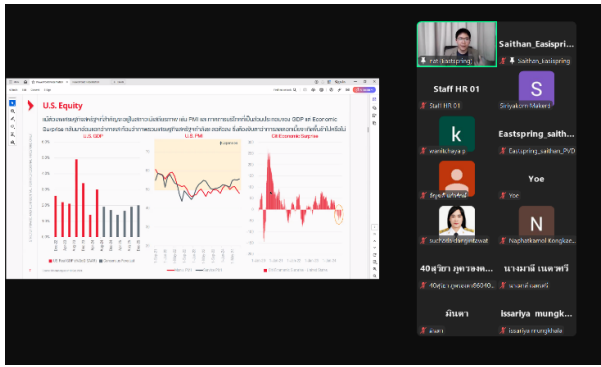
U.S. Equity

U.S. GDP

U.S. PMI

Citi Economic Surprise

Saithan_Easispri

Pat (Eastspring)

Saithan_Eastspring

Staff HR 01

S

Staff HR 01

Siriyakorn Makers

k

Eastspring_saith

Eastspring_saithan_PVD

Yoe

Yoe

N

Naphatkamol Kongkae

40สุวิชา ภูทองพ...

นางมาลี เนตรศรี

มันตา

Issariya mungk...

Issariya mungkhale